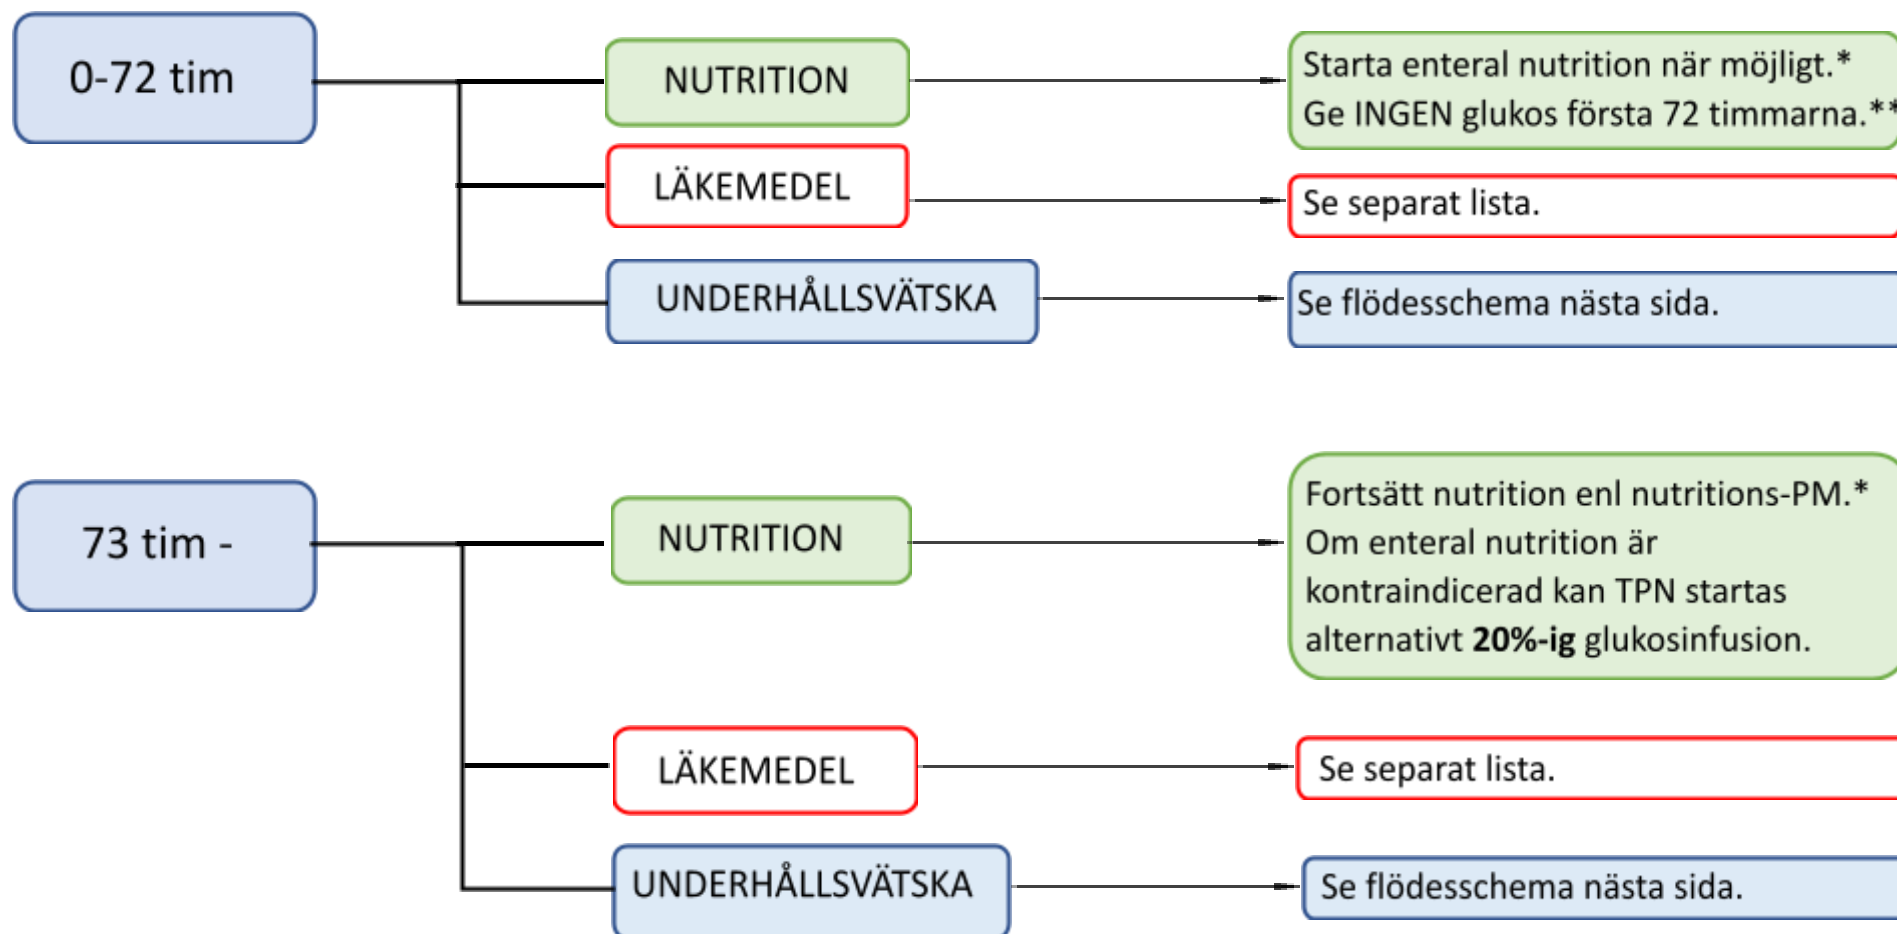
0-72 tim

NUTRITION

Starta enteral nutrition när möjligt.*
Ge INGEN glukos första 72 timmarna.**

LÄKEMEDEL

Se separat lista.

UNDERHÅLLSVÄTSKA

Se flödesschema nästa sida.

73 tim -

NUTRITION

Fortsätt nutrition enl nutritions-PM.*
Om enteral nutrition är kontraindicerad kan TPN startas alternativt **20%-ig** glukosinfusion.

LÄKEMEDEL

Se separat lista.

UNDERHÅLLSVÄTSKA

Se flödesschema nästa sida.